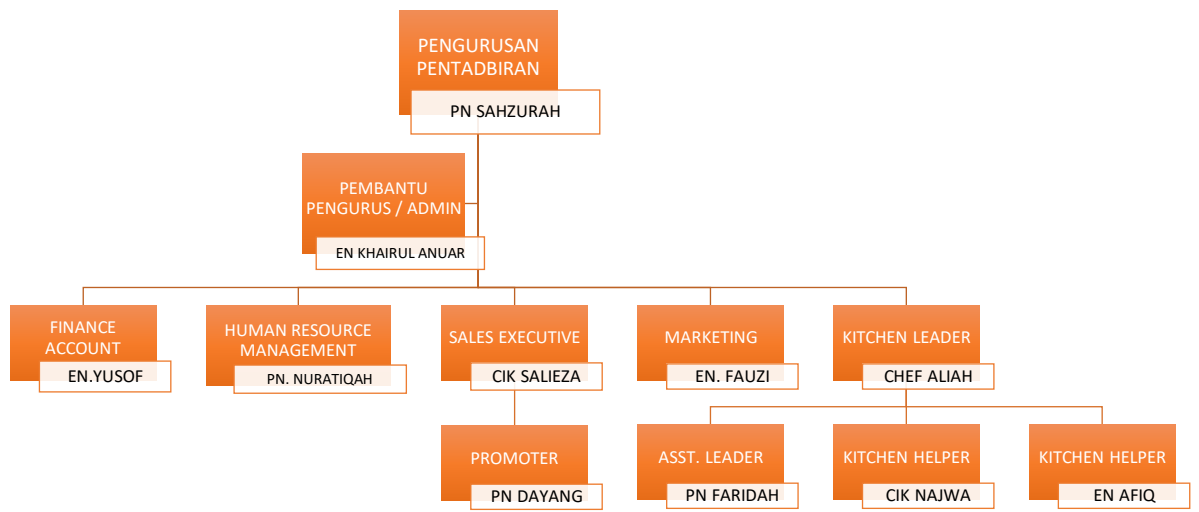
PENGURUSAN PENTADBIRAN

PN SAHZURAH

PEMBANTU PENGURUS / ADMIN

EN KHAIRUL ANUAR

FINANCE ACCOUNT

EN.YUSOF

HUMAN RESOURCE MANAGEMENT

PN. NURATIQAH

SALES EXECUTIVE

CIK SALIEZA

MARKETING

EN. FAUZI

KITCHEN LEADER

CHEF ALIAH

PROMOTER

PN DAYANG

ASST. LEADER

PN FARIDAH

KITCHEN HELPER

CIK NAJWA

KITCHEN HELPER

EN AFIQ